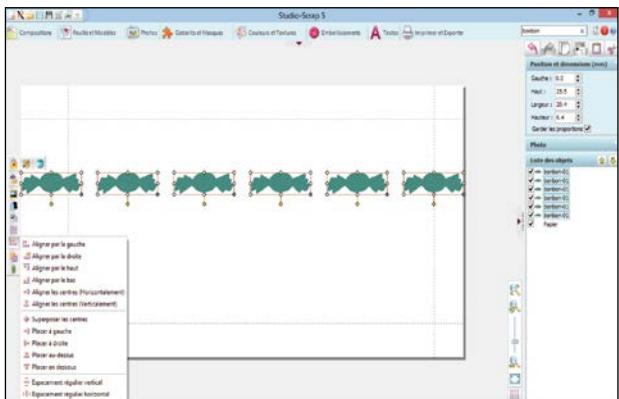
Studio-Scrap 5

Composition | Feuilles et Modèles | Photos | Contours et Masques | Couleurs et Textures | Embellissements | Textes | Imprimer et Exporter

bonbon

Position et dimensions (mm)

Gauche : 0.2

Haut : 29.5

Largeur : 20.4

Hauteur : 6.4

Garder les proportions

Photo

Liste des objets

bonbon-01

bonbon-01

bonbon-01

bonbon-01

bonbon-01

bonbon-01

Papier

Aligner par la gauche

Aligner par la droite

Aligner par le haut

Aligner par le bas

Aligner les centres (Horizontalement)

Aligner les centres (Verticalement)

Superposer les centres

Placer à gauche

Placer à droite

Placer au-dessus

Placer en dessous

Espacement régulier vertical

Espacement régulier horizontal